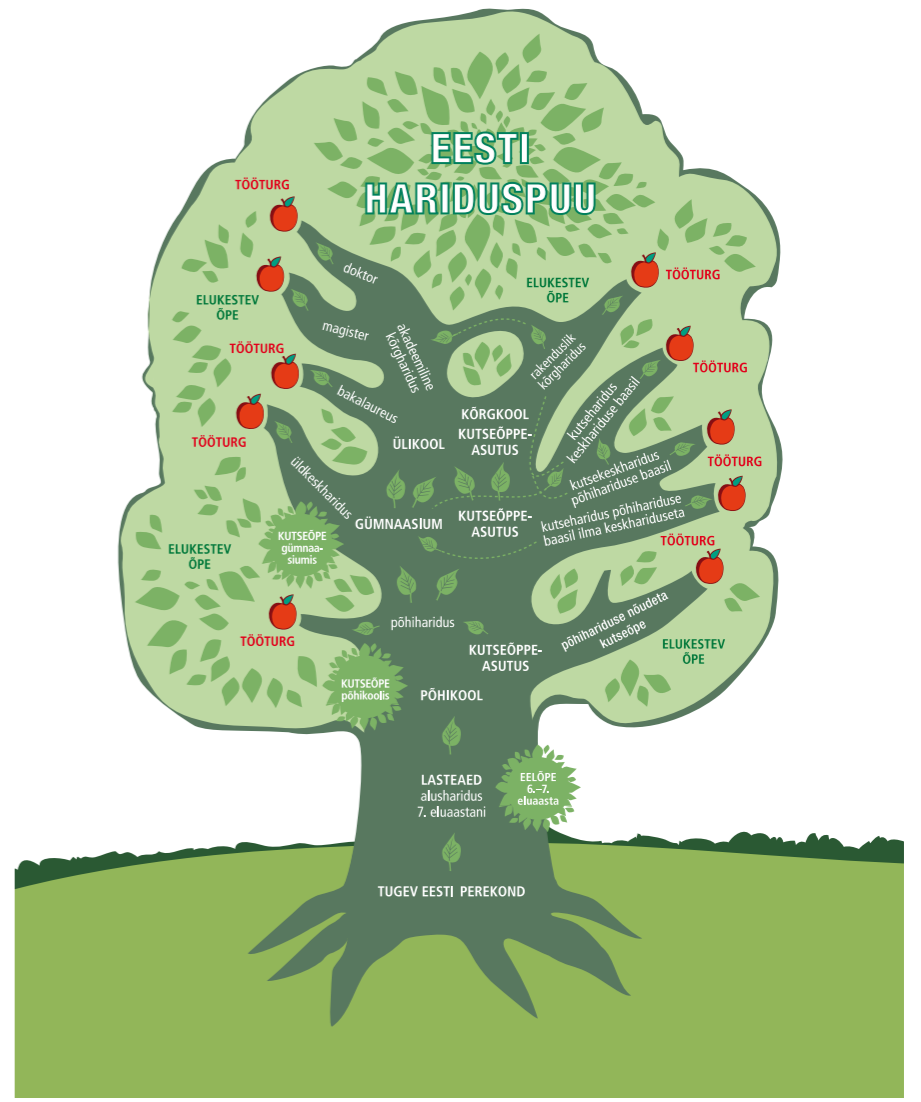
EESTI HARIDUSPUU

TÖÖTURG

doktor

ELUKESTEV ÕPE

magister

akadeemiline kõrgharidus

TÖÖTURG

bakalaureus

TÖÖTURG

ÜLIKOOL

üldkeskharidus

GÜMNAASIUM

KUTSEÕPE gümnaasiumis

ELUKESTEV ÕPE

TÖÖTURG

põhiharidus

KUTSEÕPE põhikoolis

PÕHIKOOL

LASTEAED alusharidus 7. eluaastani

EELÕPE 6.–7. eluaasta

TUGEV EESTI PEREKOND

ELUKESTEV ÕPE

TÖÖTURG

rakenduslik kõrgharidus

TÖÖTURG

KÕRGKOOL KUTSEÕPPEASUTUS

kutseharidus keskhariduse baasil

TÖÖTURG

kutsekeskharidus põhihariduse baasil

TÖÖTURG

KUTSEÕPPEASUTUS

kutseharidus põhihariduse baasil ilma keskhariduseta

TÖÖTURG

põhihariduse nõudeta kutseõpe

KUTSEÕPPEASUTUS

ELUKESTEV ÕPE